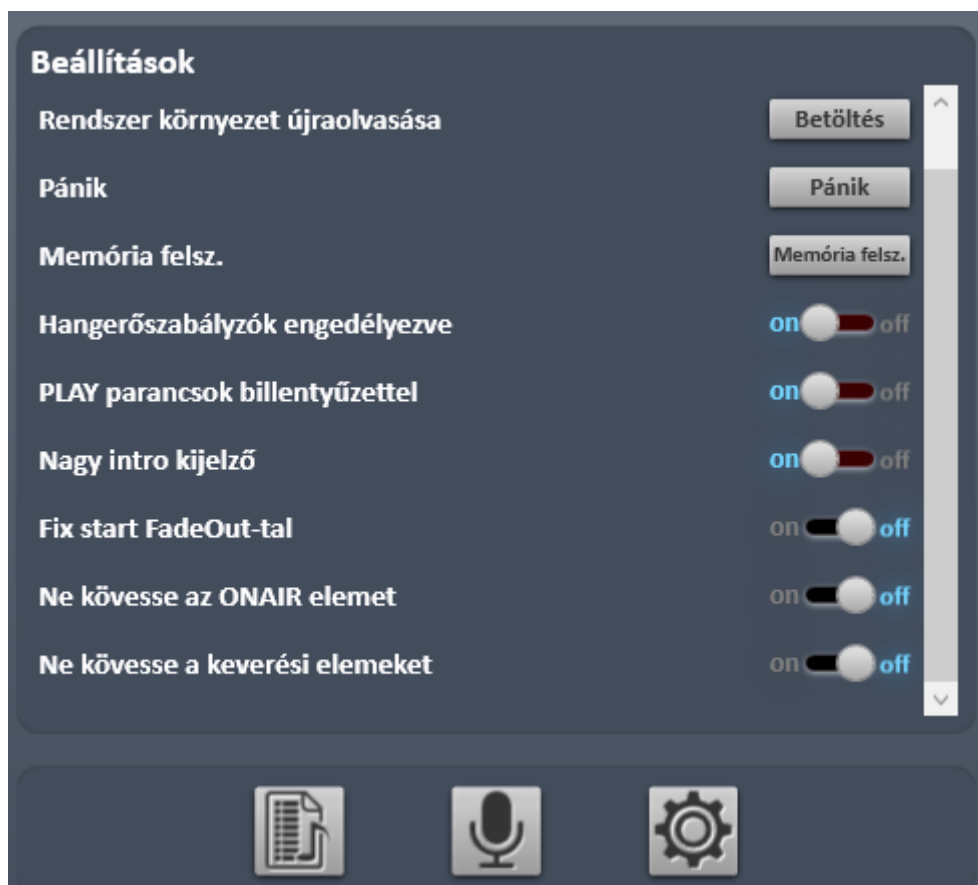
Beállítások

Rendszer környezet újraolvasása Betöltés

Pánik Pánik

Memória felsz. Memória felsz.

Hangerőszabályzók engedélyezve on off

PLAY parancsok billentyűzettel on off

Nagy intro kijelző on off

Fix start FadeOut-tal on off

Ne kövesse az ONAIR elemet on off

Ne kövesse a keverési elemeket on off